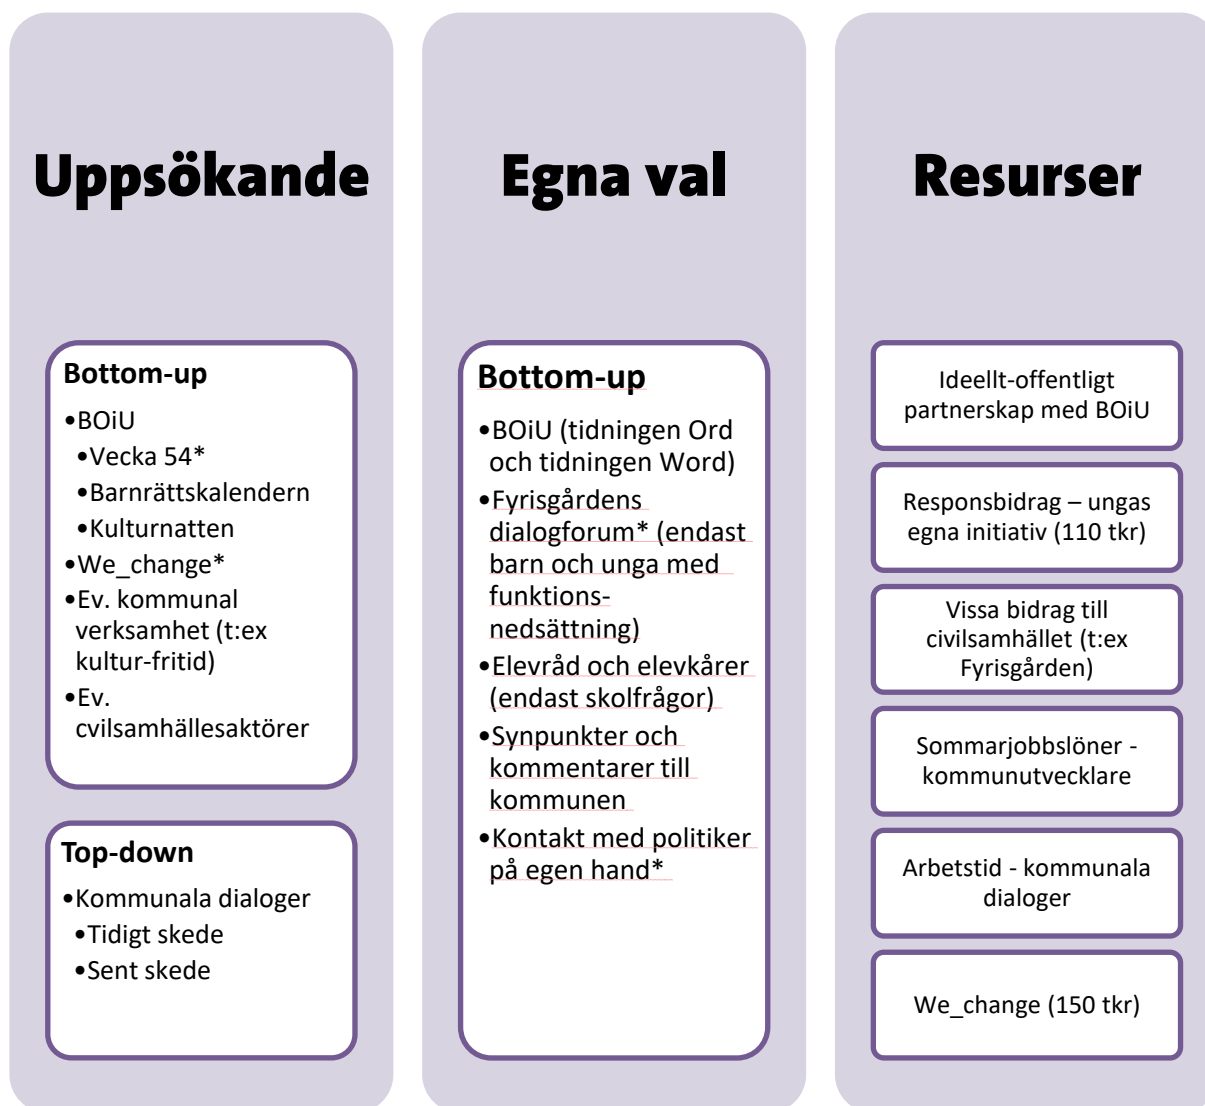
Uppsökande

Bottom-up

•BOiU
•Vecka 54*
•Barnrättskalendern
•Kulturnatten
•We_change*
•Ev. kommunal verksamhet (t:ex kultur-fritid)
•Ev. cvilsamhällesaktörer

Top-down

•Kommunala dialoger
•Tidigt skede
•Sent skede

Egna val

Bottom-up

•BOiU (tidningen Ord och tidningen Word)
•Fyrisgårdens dialogforum* (endast barn och unga med funktions-nedsättning)
•Elevråd och elevkårer (endast skolfrågor)
•Synpunkter och kommentarer till kommunen
•Kontakt med politiker på egen hand*

Resurser

Ideellt-offentligt partnerskap med BOiU

Responsbidrag – ungas egna initiativ (110 tkr)

Vissa bidrag till civilsamhället (t:ex Fyrisgården)

Sommarjobbslöner - kommunutvecklare

Arbetstid - kommunala dialoger

We_change (150 tkr)